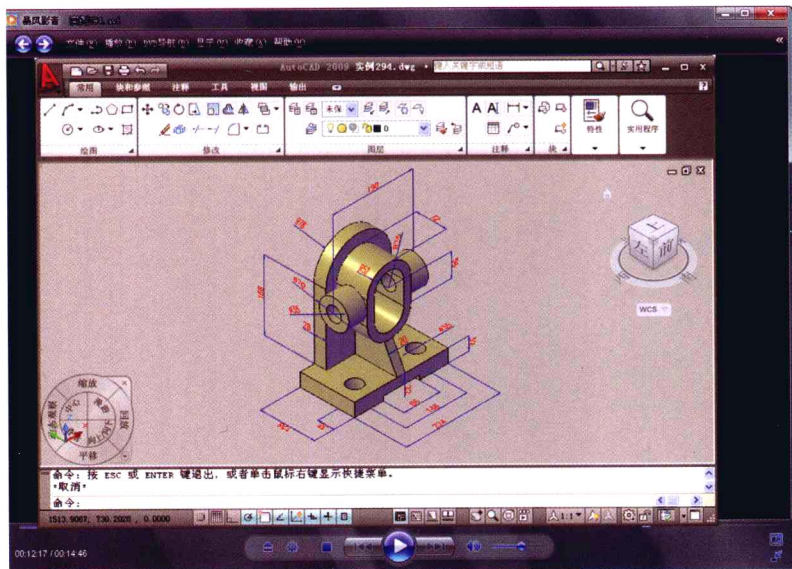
暴风影音

文件(F) 播放(P) DVD导航(N) 显示(V) 收藏(A) 帮助(H)

AutoCAD 2009 实例294.dwg

键入关键字或短语

常用 块和参照 注释 工具 视图 输出

绘图 修改 图层 注释 块

特性 实用程序

上 前 左

WCS

缩放 平移

命令: 按 ESC 或 ENTER 键退出, 或者单击鼠标右键显示快捷菜单。
*取消*
命令:

1513.9067, 730.2020 , 0.0000

00:12:17 / 00:14:46